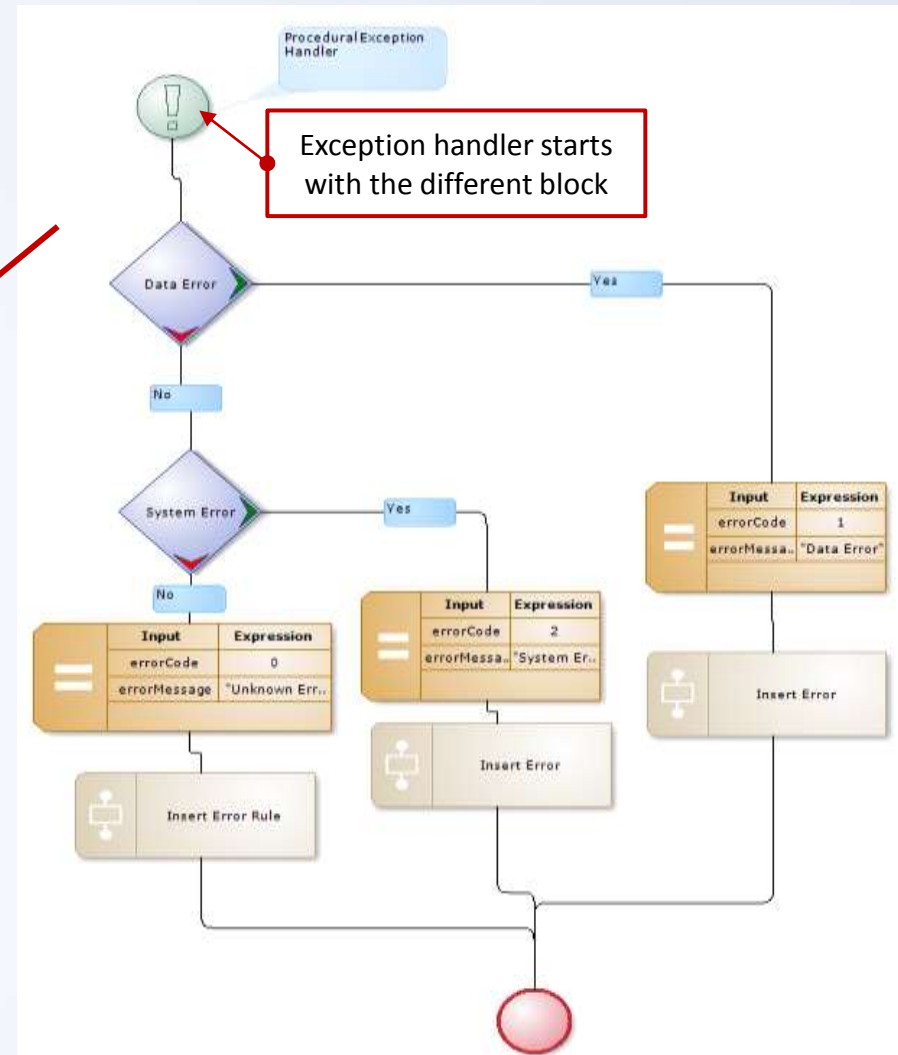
ProceduralException Handler

Exception handler starts with the different block

Data Error

Yes

No

System Error

Yes

| Input | Expression |
|---|---|
| errorCode | 1 |
| errorMessa.. | "Data Error" |

No

| Input | Expression |
|---|---|
| errorCode | 2 |
| errorMessa.. | "System Er.. |

| Input | Expression |
|---|---|
| errorCode | 0 |
| errorMessage | "Unknown Err.. |

Insert Error

Insert Error

Insert Error Rule